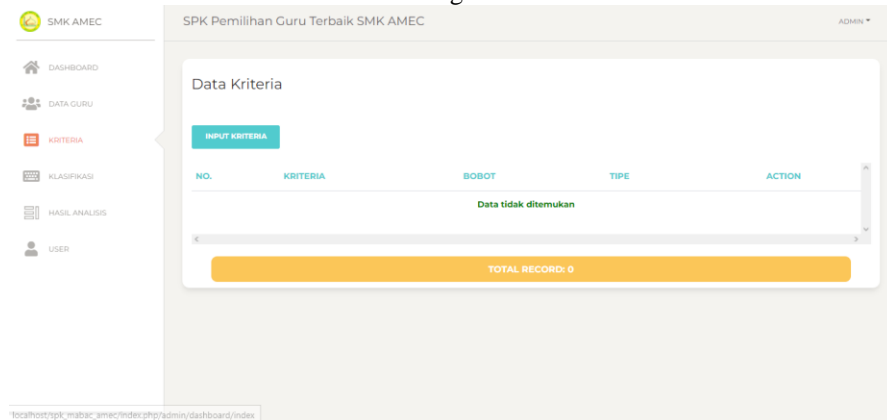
SMK AMEC

SPK Pemilihan Guru Terbaik SMK AMEC

ADMIN

DASHBOARD

DATA GURU

KRITERIA

KLASIFIKASI

HASIL ANALISIS

USER

Data Kriteria

INPUT KRITERIA

| NO. | KRITERIA | BOBOT | TIPE | ACTION |
|---|---|---|---|---|
| | | Data tidak ditemukan | | |

TOTAL RECORD: 0

localhost/spk_mabac_amec/index.php/admin/dashboard/index